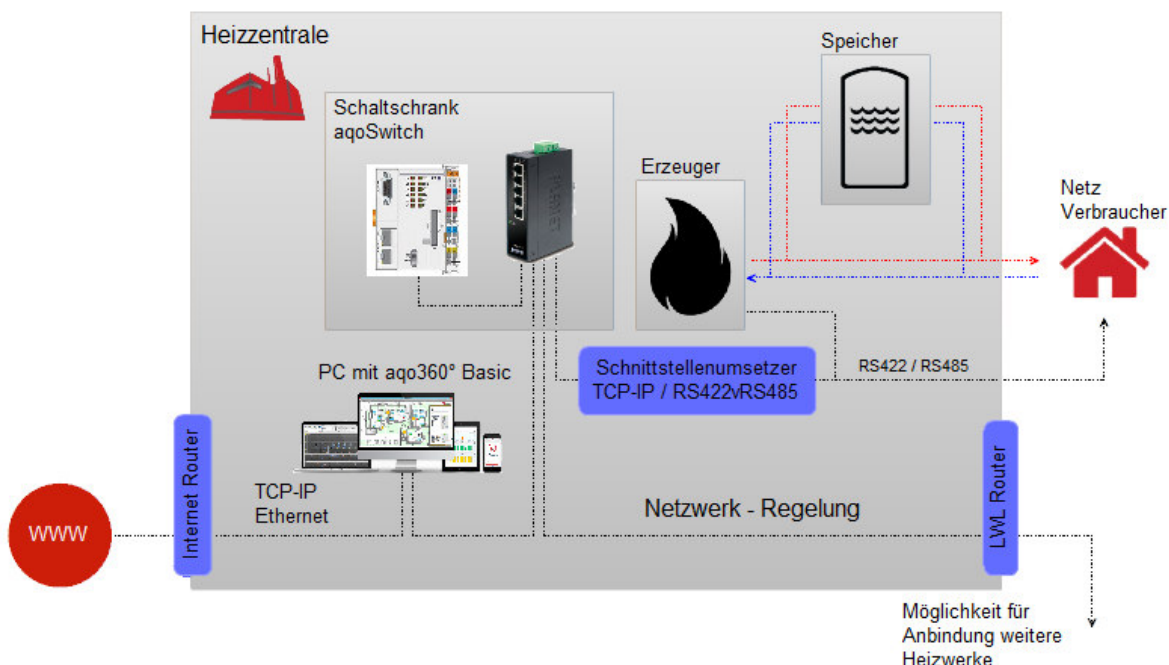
Heizzentrale

Speicher

Schaltschrank
aqoSwitch

Erzeuger

Netz
Verbraucher

Schnittstellenumsetzer
TCP-IP / RS422vRS485

RS422 / RS485

PC mit aqo360° Basic

Internet Router

LWL Router

www

TCP-IP
Ethernet

Netzwerk - Regelung

Möglichkeit für
Anbindung weitere
Heizwerke